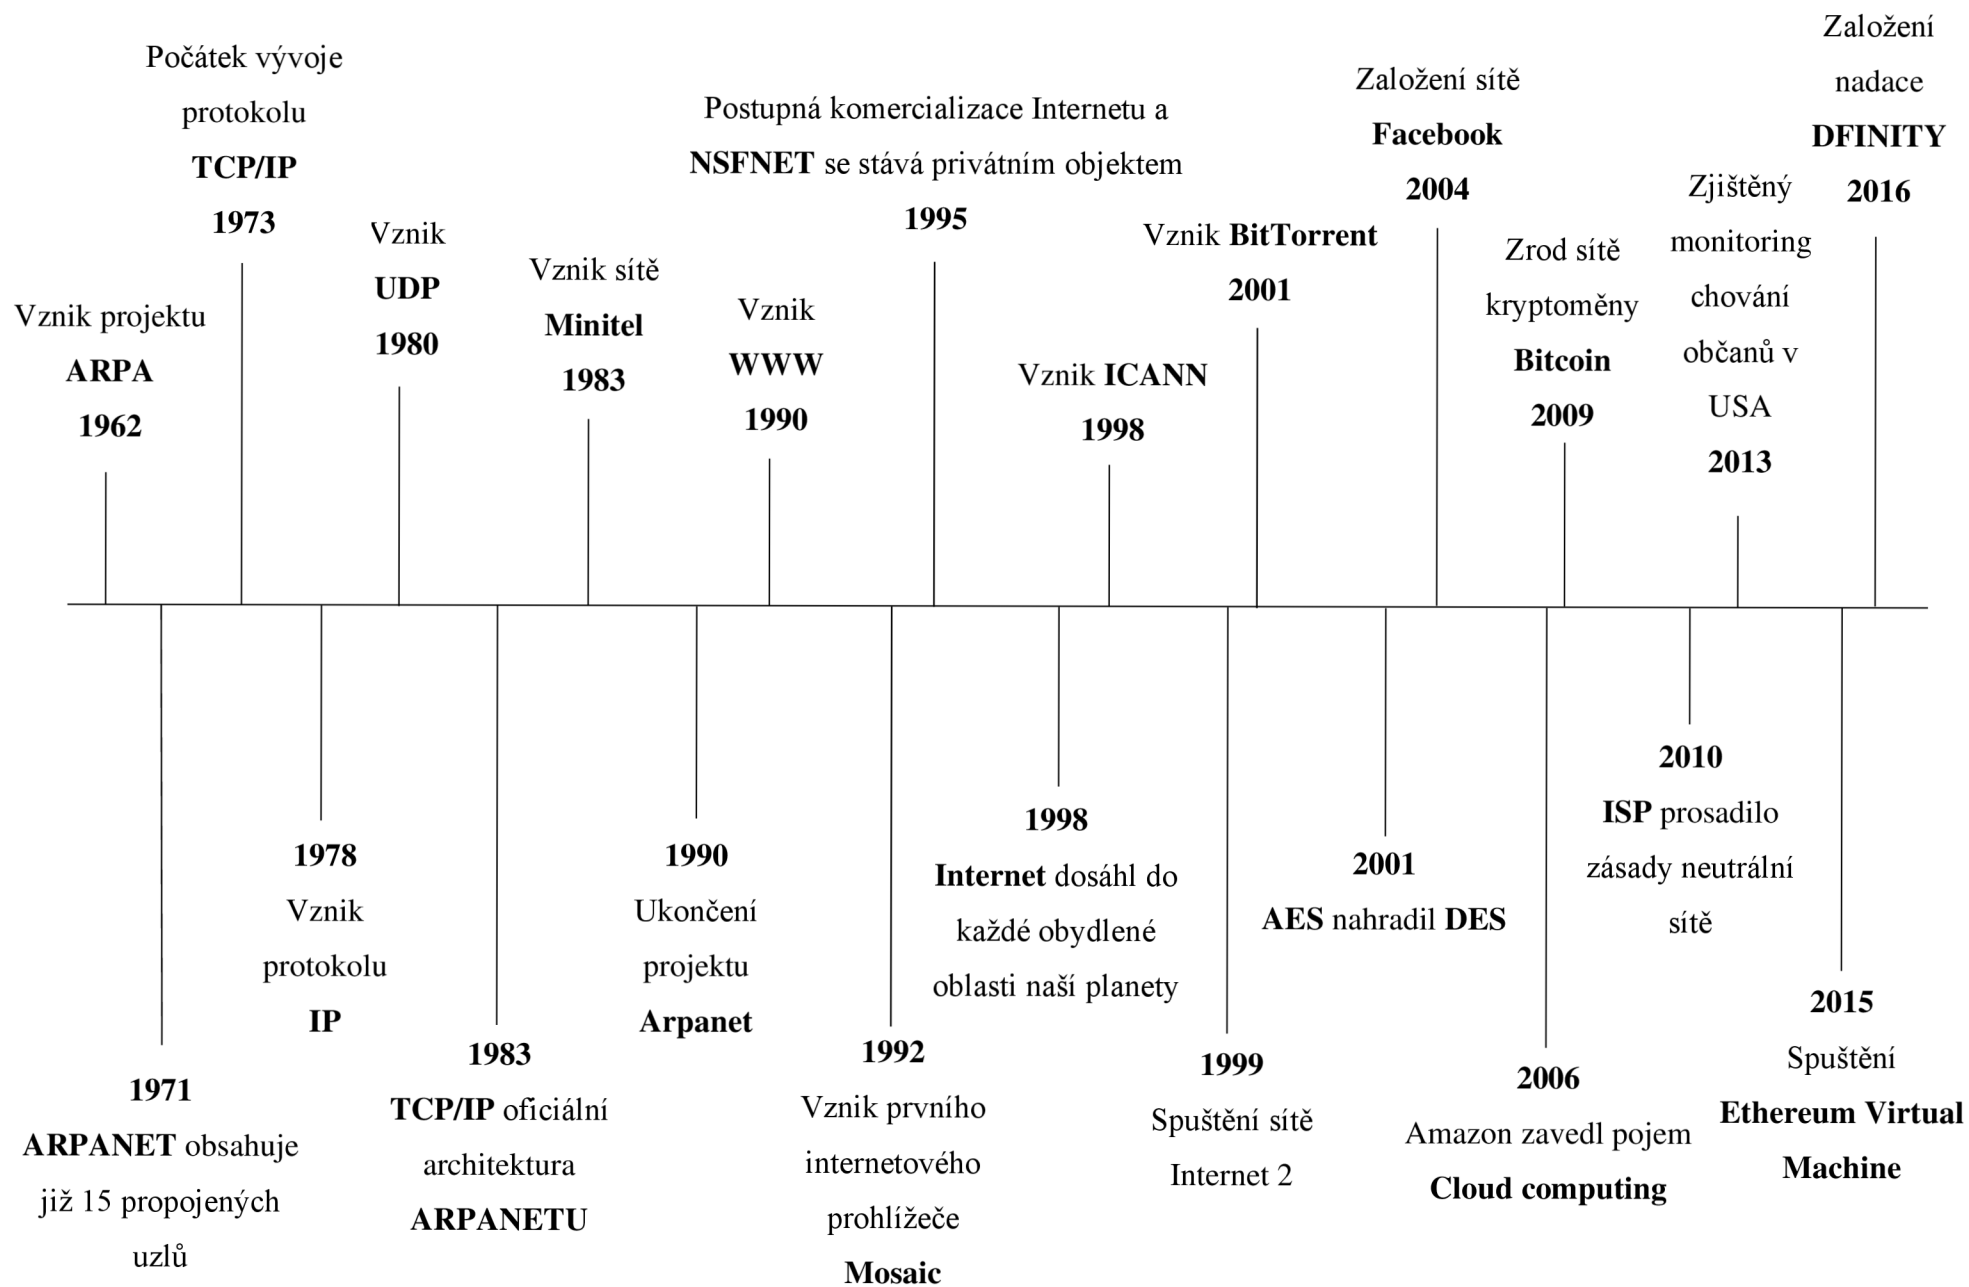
Vznik projektu
ARPA
1962

Počátek vývoje protokolu
TCP/IP
1973

Vznik
UDP
1980

Vznik sítě
Minitel
1983

Vznik
WWW
1990

Postupná komercializace Internetu a NSFNET se stává privátním objektem
1995

Vznik ICANN
1998

Vznik BitTorrent
2001

Založení sítě
Facebook
2004

Zrod sítě kryptoměny
Bitcoin
2009

Zjištěný monitoring chování občanů v USA
2013

Založení nadace
DFINITY
2016

1971
ARPANET obsahuje již 15 propojených uzlů

1978
Vznik protokolu
IP

1983
TCP/IP oficiální architektura
ARPANETU

1990
Ukončení projektu
Arpanet

1992
Vznik prvního internetového prohlížeče
Mosaic

1998
Internet dosáhl do každé obydlené oblasti naší planety

1999
Spuštění sítě Internet 2

2001
AES nahradil DES

2006
Amazon zavedl pojem
Cloud computing

2010
ISP prosadilo zásady neutrální sítě

2015
Spuštění
Ethereum Virtual Machine